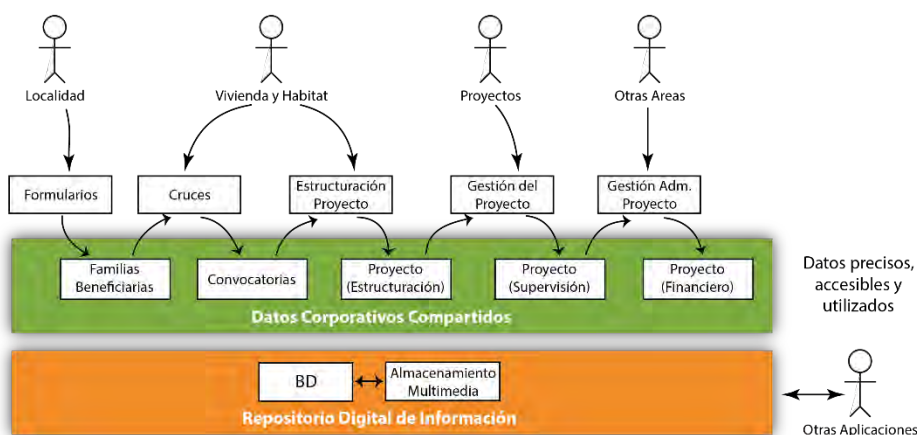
Localidad

Vivienda y Habitat

Proyectos

Otras Areas

Formularios

Cruces

Estructuración Proyecto

Gestión del Proyecto

Gestión Adm. Proyecto

Familias Beneficiarias

Convocatorias

Proyecto (Estructuración)

Proyecto (Supervisión)

Proyecto (Financiero)

Datos Corporativos Compartidos

Datos precisos, accesibles y utilizados

BD

Almacenamiento Multimedia

Repositorio Digital de Información

Otras Aplicaciones